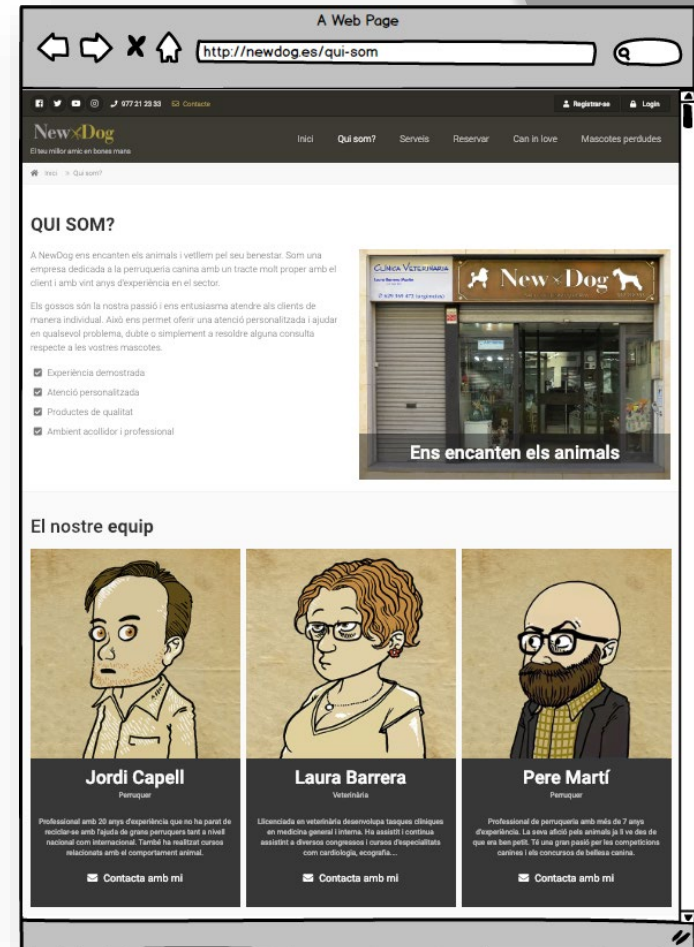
A Web Page

http://newdog.es/qui-som

977 21 23 33 Contacte

Registrar-se Login

New Dog
El teu millor amic en bones mans

Inici Qui som? Serveis Reservar Can in love Mascotes perdudes

Inici > Qui som?

QUI SOM?

A NewDog ens encanten els animals i vetllem pel seu benestar. Som una empresa dedicada a la perruqueria canina amb un tracte molt proper amb el client i amb vint anys d'experiència en el sector.

Els gossos són la nostra passió i ens entusiasma atendre als clients de manera individual. Això ens permet oferir una atenció personalitzada i ajudar en qualsevol problema, dubte o simplement a resoldre alguna consulta respecte a les vostres mascotes.

Experiència demostrada
Atenció personalitzada
Productes de qualitat
Ambient acollidor i professional

Clínica Veterinària
New Dog

Ens encanten els animals

El nostre equip

Jordi Capell
Perruquer
Professional amb 20 anys d'experiència que no ha parat de reciclar-se amb l'ajuda de grans perruquers tant a nivell nacional com internacional. També ha realitzat cursos relacionats amb el comportament animal.
Contacta amb mi

Laura Barrera
Veterinària
Llicenciada en veterinària desenvolupa tasques clíniques en medicina general i interna. Ha assistit i continua assistint a diversos congressos i cursos d'especialitats com cardiologia, ecografia....
Contacta amb mi

Pere Martí
Perruquer
Professional de perruqueria amb més de 7 anys d'experiència. La seva afició pels animals ja li ve des de que era ben petit. Té una gran passió per les competicions canines i els concursos de bellesa canina.
Contacta amb mi